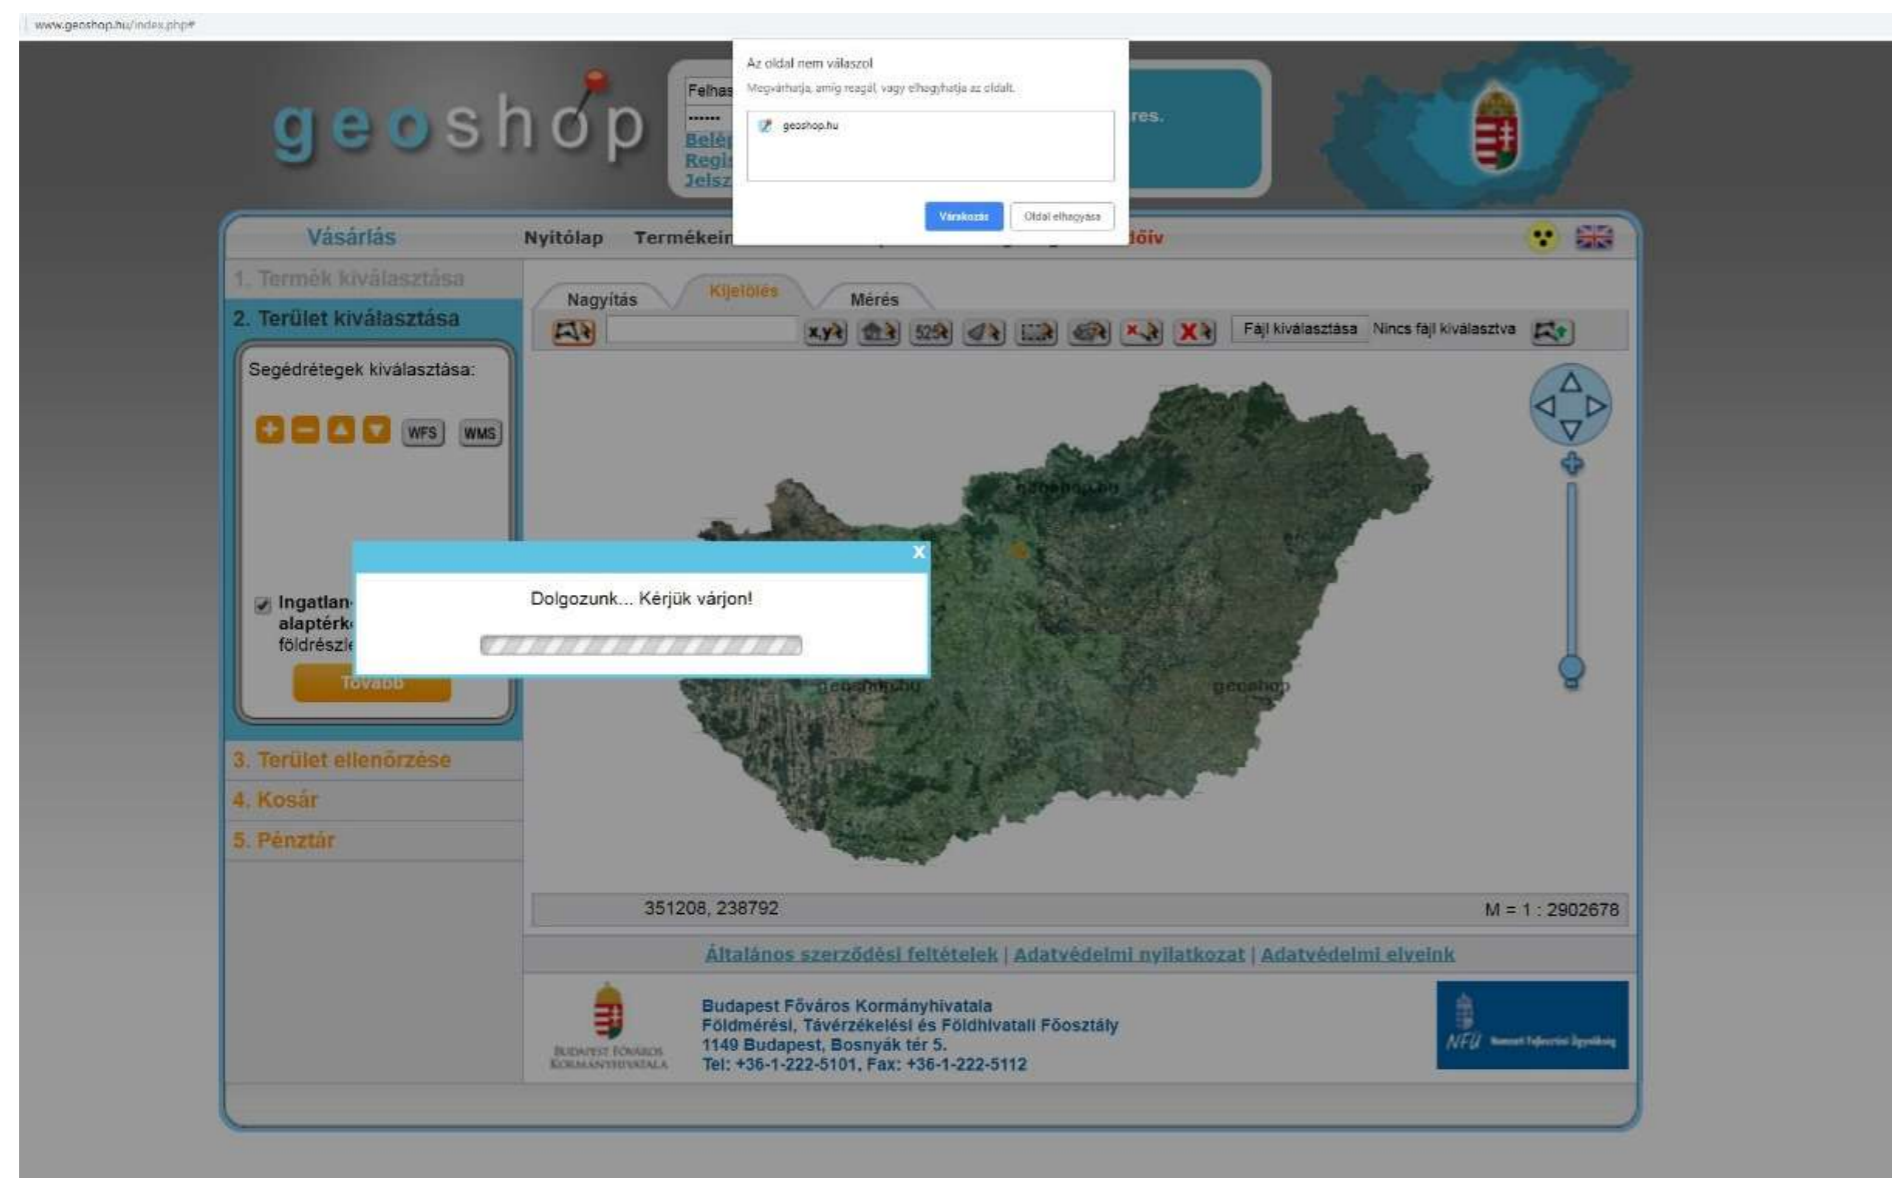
www.geoshop.hu/index.php#

geoshop

Felhas
······
Belé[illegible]
Regi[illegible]
Jelsz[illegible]

res.

Az oldal nem válaszol
Megvárhatja, amíg reagál, vagy elhagyhatja az oldalt.
geoshop.hu
Várakozás
Oldal elhagyása

Vásárlás
Nyitólap Termékei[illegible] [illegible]dóív

1. Termék kiválasztása
2. Terület kiválasztása
Segédrétegek kiválasztása:
WFS WMS
Ingatlan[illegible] alaptérk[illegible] földrészl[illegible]
Tovább
3. Terület ellenőrzése
4. Kosár
5. Pénztár

Nagyítás Kijelölés Mérés
x,y 52S
Fájl kiválasztása Nincs fájl kiválasztva

geoshop.hu
geoshop.hu
geoshop

Dolgozunk... Kérjük várjon!

351208, 238792
M = 1 : 2902678

Általános szerződési feltételek | Adatvédelmi nyilatkozat | Adatvédelmi elveink

Budapest Főváros Kormányhivatala
Földmérési, Távérzékelési és Földhivatali Főosztály
1149 Budapest, Bosnyák tér 5.
Tel: +36-1-222-5101, Fax: +36-1-222-5112

Budapest Főváros Kormányhivatala

NFÜ Nemzeti Fejlesztési Ügynökség